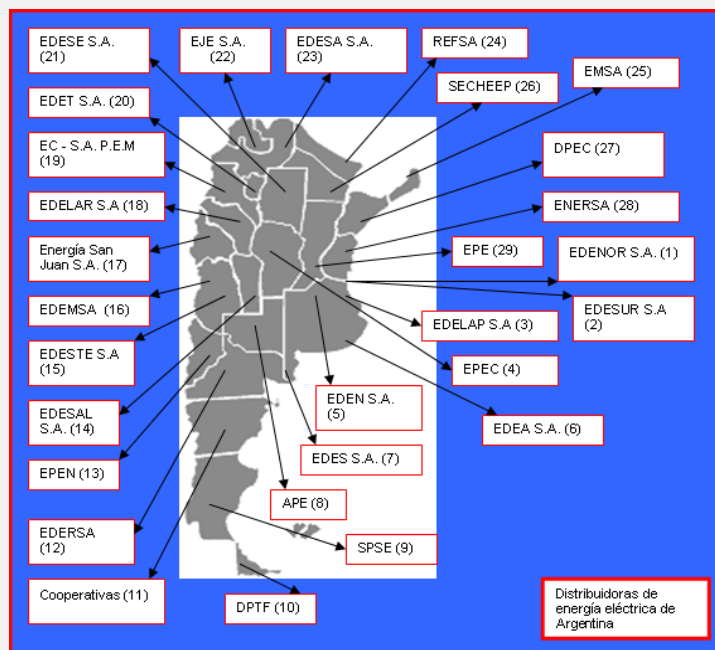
EDESE S.A. (21)

EJE S.A. (22)

EDESA S.A. (23)

REFSA (24)

SECHEEP (26)

EMSA (25)

EDET S.A. (20)

EC - S.A. P.E.M (19)

DPEC (27)

EDELAR S.A (18)

ENERSA (28)

Energía San Juan S.A. (17)

EPE (29)

EDENOR S.A. (1)

EDEMSA (16)

EDESUR S.A (2)

EDELAP S.A (3)

EDESTE S.A (15)

EPEC (4)

EDEN S.A. (5)

EDESAL S.A. (14)

EDEA S.A. (6)

EDES S.A. (7)

EPEN (13)

APE (8)

EDERSA (12)

SPSE (9)

Cooperativas (11)

DPTF (10)

Distribuidoras de energía eléctrica de Argentina